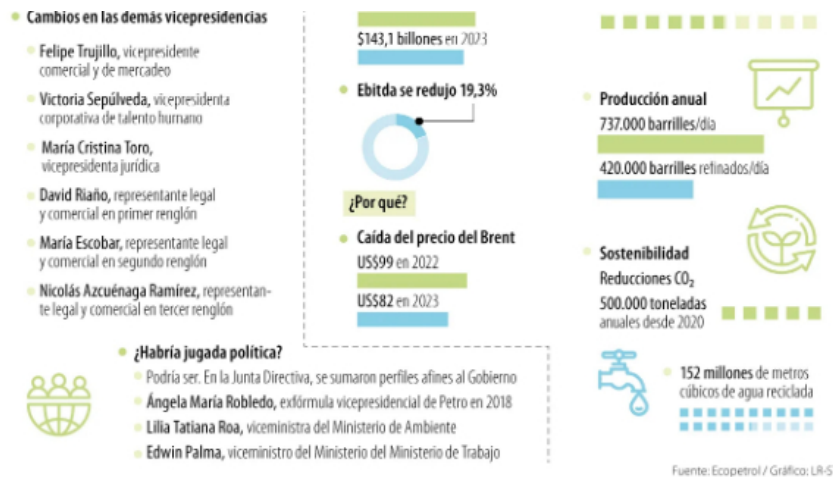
Cambios en las demás vicepresidencias

Felipe Trujillo, vicepresidente comercial y de mercadeo

Victoria Sepúlveda, vicepresidenta corporativa de talento humano

María Cristina Toro, vicepresidenta jurídica

David Riaño, representante legal y comercial en primer renglón

María Escobar, representante legal y comercial en segundo renglón

Nicolás Azcuénaga Ramírez, representante legal y comercial en tercer renglón

$143,1 billones en 2023

Ebitda se redujo 19,3%

¿Por qué?

Caída del precio del Brent

US$99 en 2022

US$82 en 2023

Producción anual

737.000 barrilles/día

420.000 barrilles refinados/día

Sostenibilidad

Reducciones $CO_2$

500.000 toneladas anuales desde 2020

¿Habría jugada política?

Podría ser. En la Junta Directiva, se sumaron perfiles afines al Gobierno

Ángela María Robledo, exfórmula vicepresidencial de Petro en 2018

Lilia Tatiana Roa, viceministra del Ministerio de Ambiente

Edwin Palma, viceministro del Ministerio del Ministerio de Trabajo

152 millones de metros cúbicos de agua reciclada

Fuente: Ecopetrol / Gráfico: LR-S